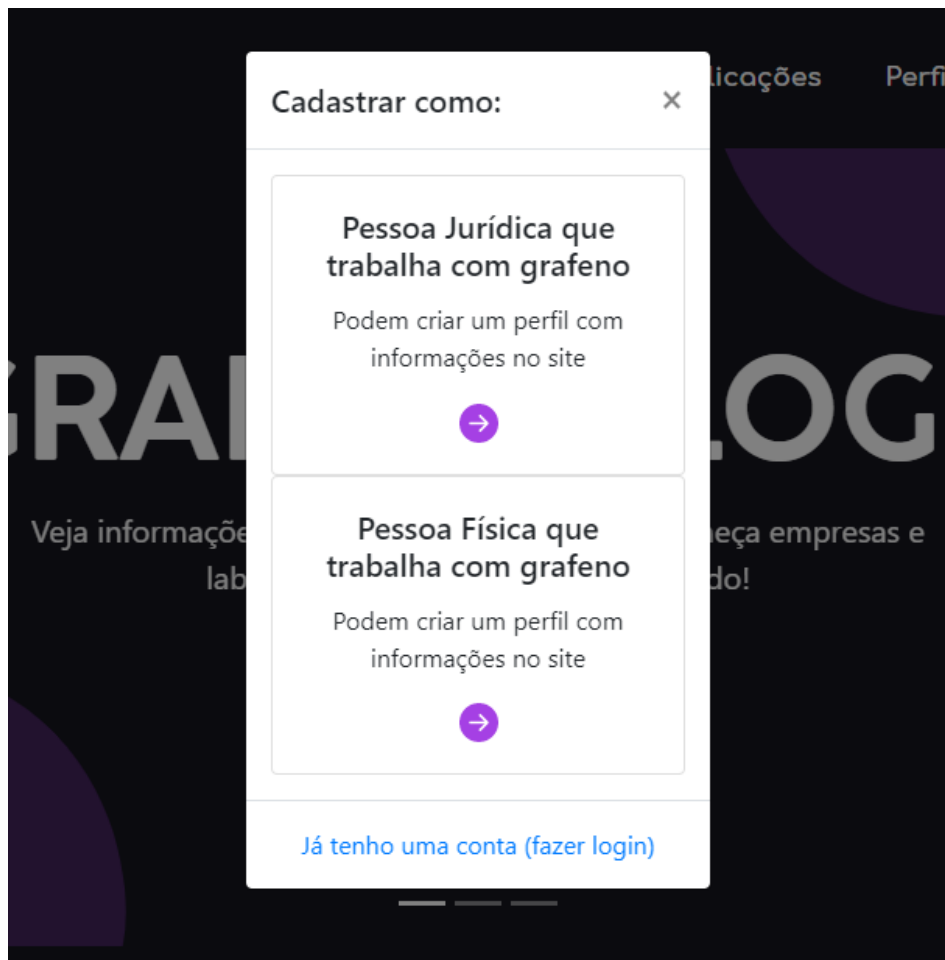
licações Perfi

GRA LOG

Veja informaçõe eça empresas e lab do!

Cadastrar como: ×

Pessoa Jurídica que trabalha com grafeno

Podem criar um perfil com informações no site

Pessoa Física que trabalha com grafeno

Podem criar um perfil com informações no site

Já tenho uma conta (fazer login)